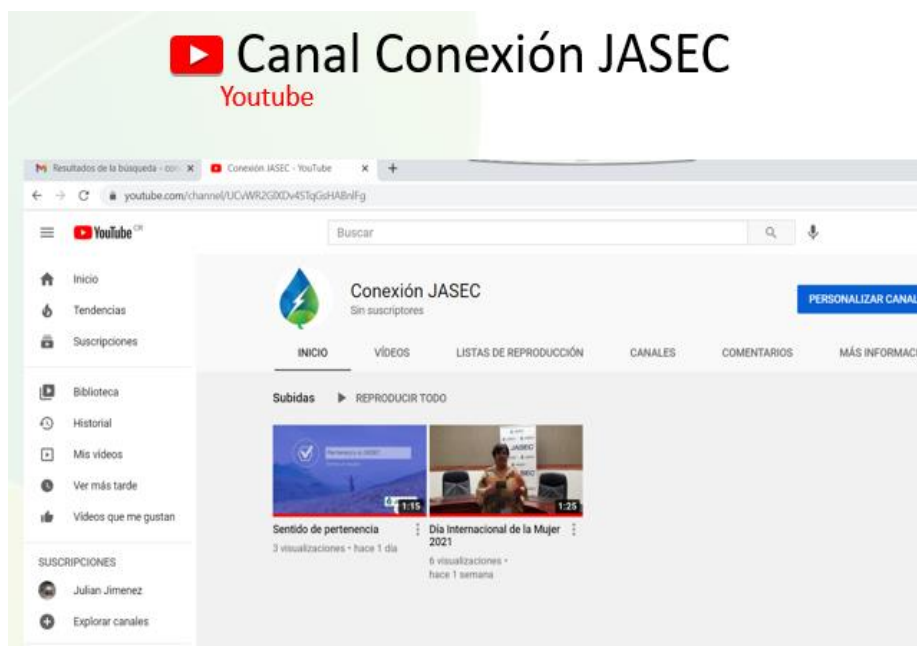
Canal Conexión JASEC
Youtube

Resultados de la búsqueda - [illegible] ×
Conexión JASEC - YouTube ×
+

youtube.com/channel/UCvWR2GlXDv4STqGsHABnlFg

YouTube CR
Buscar

Inicio
Tendencias
Suscripciones
Biblioteca
Historial
Mis videos
Ver más tarde
Videos que me gustan
SUSCRIPCIONES
Julian Jimenez
Explorar canales

Conexión JASEC
Sin suscriptores
PERSONALIZAR CANAL

INICIO
VÍDEOS
LISTAS DE REPRODUCCIÓN
CANALES
COMENTARIOS
MÁS INFORMACI

Subidas
REPRODUCIR TODO

1:15
Sentido de pertenencia
3 visualizaciones • hace 1 día

JASEC
1:25
Día Internacional de la Mujer 2021
6 visualizaciones • hace 1 semana